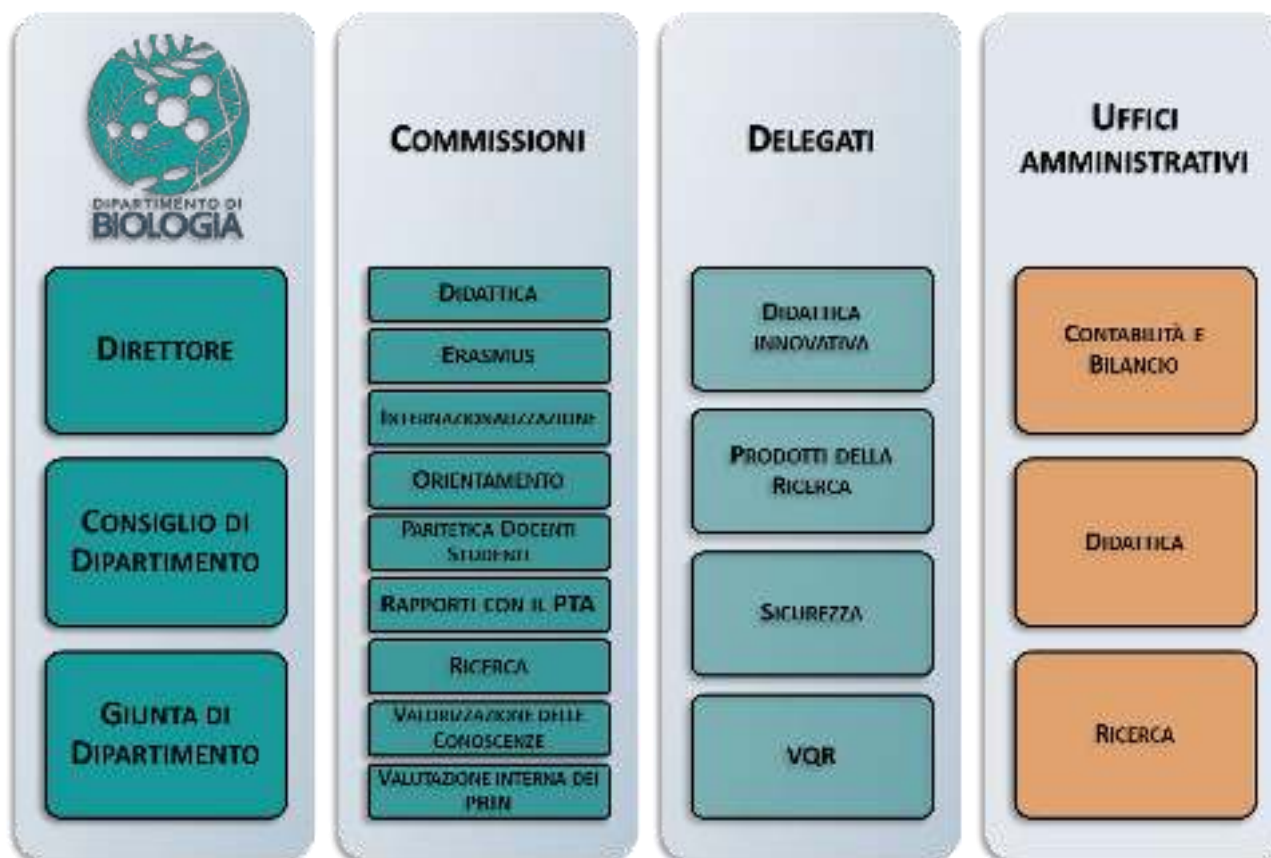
DIPARTIMENTO DI
BIOLOGIA

DIRETTORE

CONSIGLIO DI DIPARTIMENTO

GIUNTA DI DIPARTIMENTO

COMMISSIONI

DIDATTICA

ERASMUS

INTERNAZIONALIZZAZIONE

ORIENTAMENTO

PARITETICA DOCENTI STUDENTI

RAPPORTI CON IL PTA

RICERCA

VALORIZZAZIONE DELLE CONOSCENZE

VALUTAZIONE INTERNA DEI PRIN

DELEGATI

DIDATTICA INNOVATIVA

PRODOTTI DELLA RICERCA

SICUREZZA

VQR

UFFICI AMMINISTRATIVI

CONTABILITÀ E BILANCIO

DIDATTICA

RICERCA